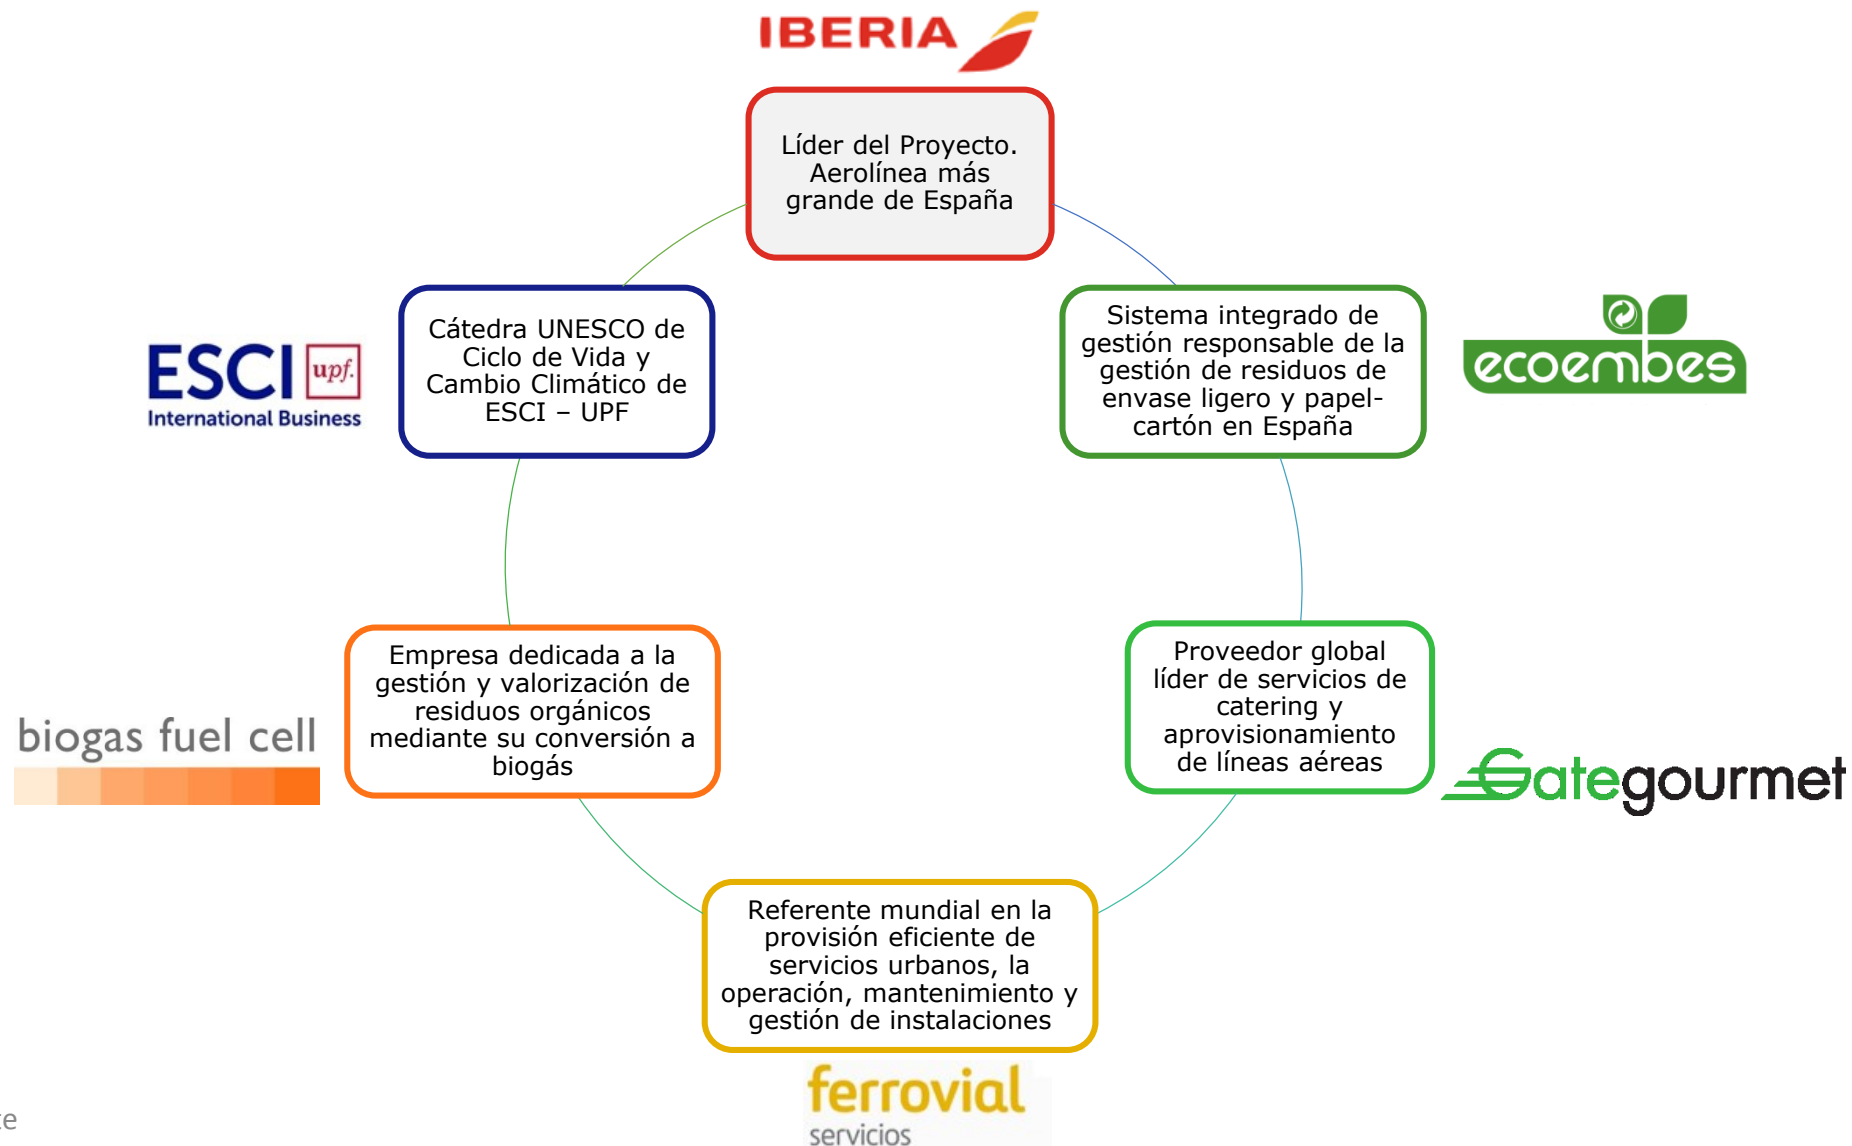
IBERIA

Líder del Proyecto. Aerolínea más grande de España

Sistema integrado de gestión responsable de la gestión de residuos de envase ligero y papel-cartón en España

ecoembes

Proveedor global líder de servicios de catering y aprovisionamiento de líneas aéreas

Gategourmet

Referente mundial en la provisión eficiente de servicios urbanos, la operación, mantenimiento y gestión de instalaciones

ferrovial servicios

Empresa dedicada a la gestión y valorización de residuos orgánicos mediante su conversión a biogás

biogas fuel cell

Cátedra UNESCO de Ciclo de Vida y Cambio Climático de ESCI – UPF

ESCI upf.
International Business

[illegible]e